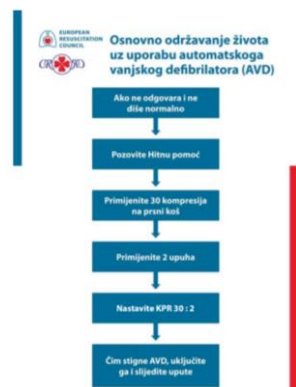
EUROPEAN RESUSCITATION COUNCIL

Osnovno održavanje života uz uporabu automatskoga vanjskog defibrilatora (AVD)

Ako ne odgovara i ne diše normalno

Pozovite Hitnu pomoć

Primijenite 30 kompresija na prsni koš

Primijenite 2 upuha

Nastavite KPR 30 : 2

Čim stigne AVD, uključite ga i slijedite upute